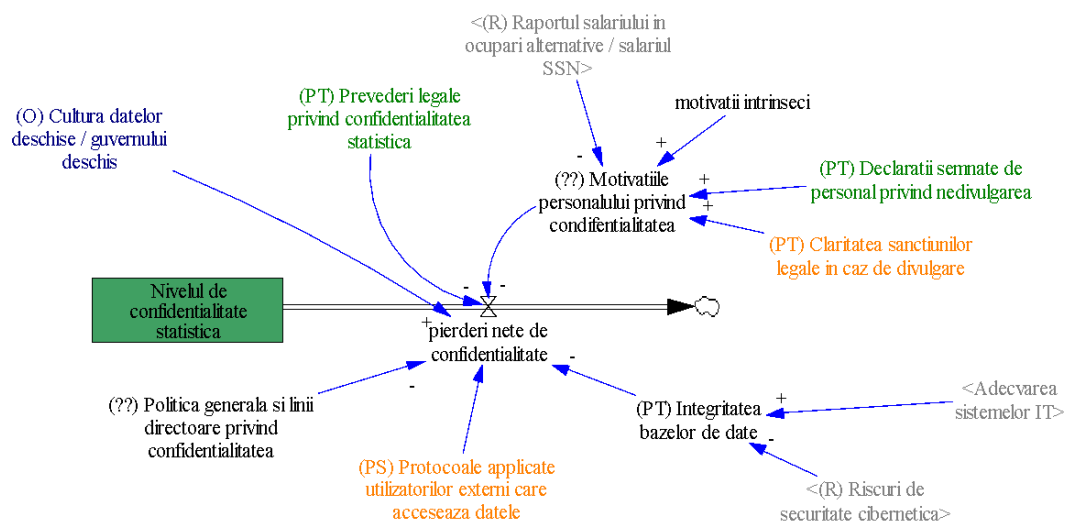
<(R) Raportul salariului in ocupari alternative / salariul SSN>

motivatii intrinseci

(O) Cultura datelor deschise / guvernului deschis

(PT) Prevederi legale privind confidentialitatea statistica

-

+

(??) Motivatiile personalului privind condifentialitatea

+

(PT) Declaratii semnate de personal privind nedivulgarea

+

(PT) Claritatea sanctiunilor legale in caz de divulgare

Nivelul de confidentialitate statistica

-

-

+

pierderi nete de confidentialitate

-

-

(??) Politica generala si linii directoare privind confidentialitatea

(PT) Integritatea bazelor de date

+

<Adecvarea sistemelor IT>

-

(PS) Protocoale applicate utilizatorilor externi care acceseaza datele

<(R) Riscuri de securitate cibernetica>